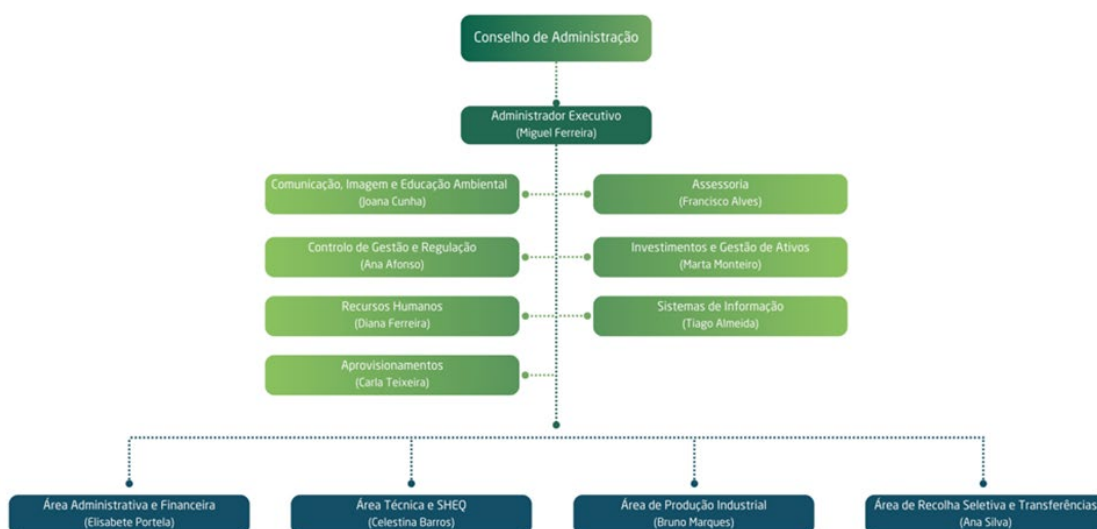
Conselho de Administração

Administrador Executivo
(Miguel Ferreira)

Comunicação, Imagem e Educação Ambiental
(Joana Cunha)

Assessoria
(Francisco Alves)

Controlo de Gestão e Regulação
(Ana Afonso)

Investimentos e Gestão de Ativos
(Marta Monteiro)

Recursos Humanos
(Diana Ferreira)

Sistemas de Informação
(Tiago Almeida)

Aprovisionamentos
(Carla Teixeira)

Área Administrativa e Financeira
(Elisabete Portela)

Área Técnica e SHEQ
(Celestina Barros)

Área de Produção Industrial
(Bruno Marques)

Área de Recolha Seletiva e Transferências
(Ana Silva)